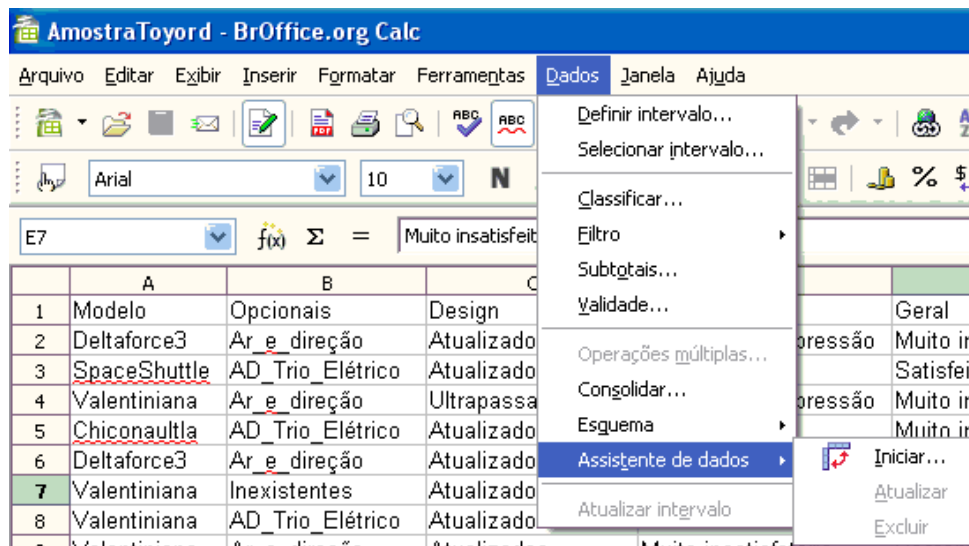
AmostraToyord - BrOffice.org Calc

Arquivo Editar Exibir Inserir Formatar Ferramentas Dados Janela Ajuda

Arial 10 N % $

E7 $f(x)$ Σ = Muito insatisfeit

Definir intervalo...
Selecionar intervalo...
Classificar...
Filtro
Subtotais...
Validade...
Operações múltiplas...
Consolidar...
Esquema
Assistente de dados
Atualizar intervalo

Iniciar...
Atualizar
Excluir

| | A | B | C | | |
|---|---|---|---|---|---|
| 1 | Modelo | Opcionais | Design | | Geral |
| 2 | Deltaforce3 | Ar_e_direção | Atualizado | pressão | Muito ir |
| 3 | SpaceShuttle | AD_Trio_Elétrico | Atualizado | | Satisfei |
| 4 | Valentiniana | Ar_e_direção | Ultrapassa | pressão | Muito ir |
| 5 | Chiconaultla | AD_Trio_Elétrico | Atualizado | | Muito ir |
| 6 | Deltaforce3 | Ar_e_direção | Atualizado | | |
| 7 | Valentiniana | Inexistentes | Atualizado | | |
| 8 | Valentiniana | AD_Trio_Elétrico | Atualizado | | |